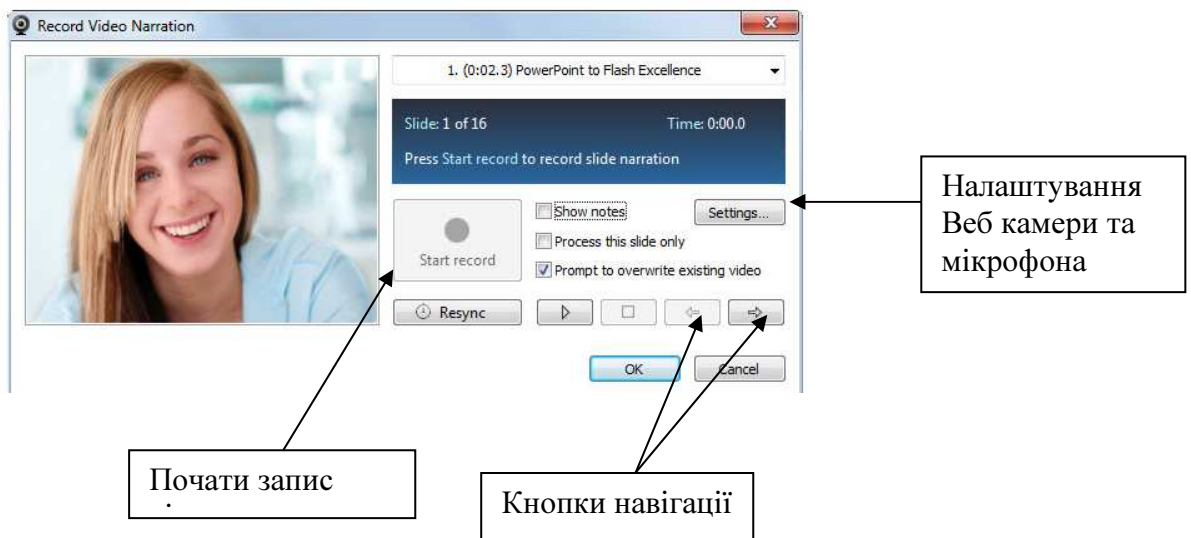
Record Video Narration

1. (0:02.3) PowerPoint to Flash Excellence

Slide: 1 of 16 Time: 0:00.0

Press Start record to record slide narration

Start record

Show notes

Settings...

Process this slide only

Prompt to overwrite existing video

Resync

OK

Cancel

Налаштування Веб камери та мікрофона

Почати запис

Кнопки навігації